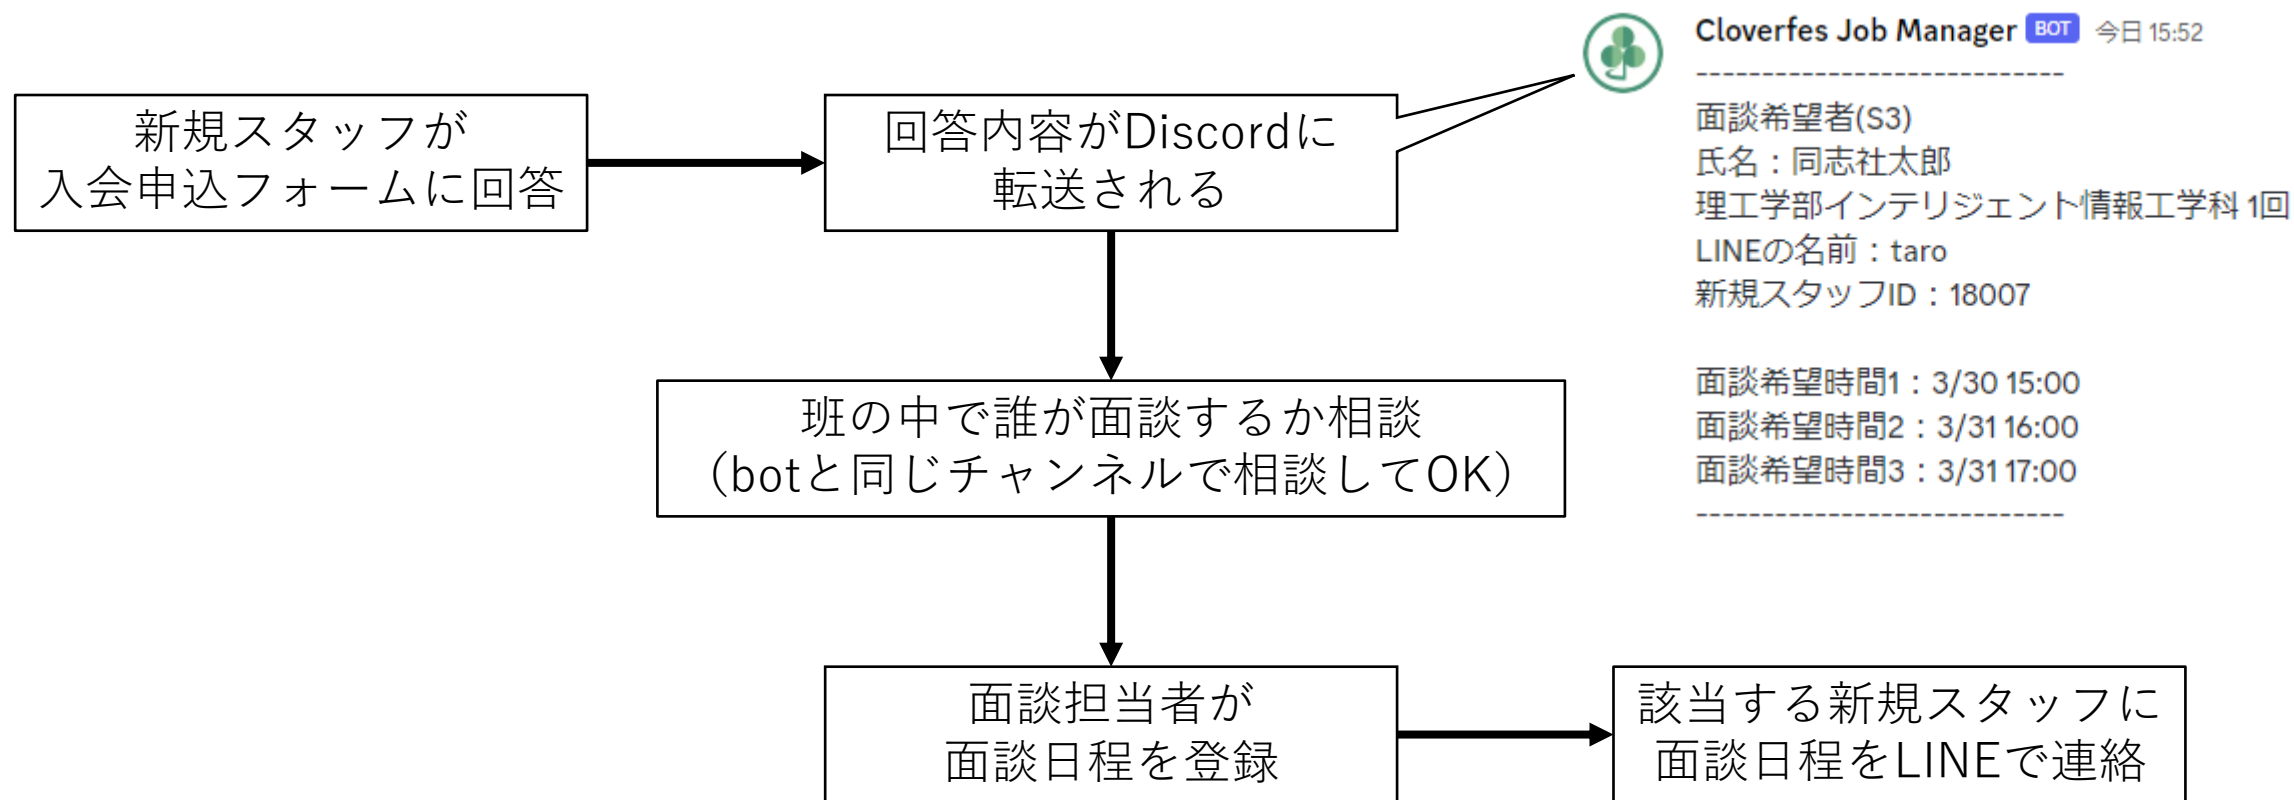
新規スタッフが
入会申込フォームに回答

回答内容がDiscordに
転送される

Cloverfes Job Manager BOT 今日 15:52
----------------------------
面談希望者(S3)
氏名：同志社太郎
理工学部インテリジェント情報工学科 1回
LINEの名前：taro
新規スタッフID：18007

面談希望時間1：3/30 15:00
面談希望時間2：3/31 16:00
面談希望時間3：3/31 17:00
----------------------------

班の中で誰が面談するか相談
（botと同じチャンネルで相談してOK）

面談担当者が
面談日程を登録

該当する新規スタッフに
面談日程をLINEで連絡